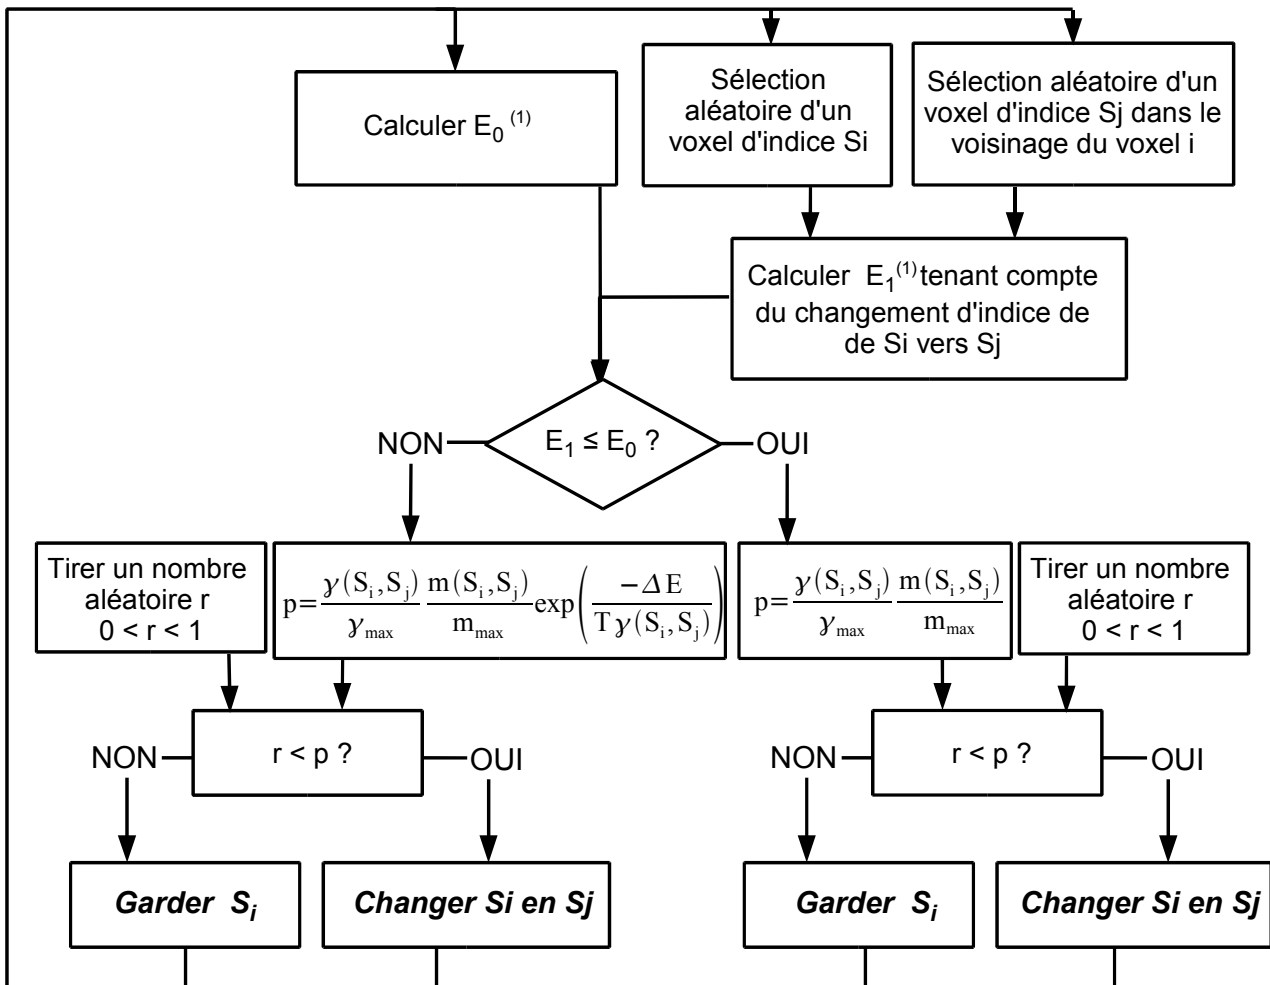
Calculer $E_0$ $^{(1)}$

Sélection aléatoire d'un voxel d'indice Si

Sélection aléatoire d'un voxel d'indice Sj dans le voisinage du voxel i

Calculer $E_1$$^{(1)}$ tenant compte du changement d'indice de de Si vers Sj

NON

$E_1 \leq E_0$ ?

OUI

Tirer un nombre aléatoire r 0 < r < 1

$p=\frac{\gamma(S_i,S_j)}{\gamma_{max}}\frac{m(S_i,S_j)}{m_{max}}\exp\left(\frac{-\Delta E}{T\gamma(S_i,S_j)}\right)$

$p=\frac{\gamma(S_i,S_j)}{\gamma_{max}}\frac{m(S_i,S_j)}{m_{max}}$

Tirer un nombre aléatoire r 0 < r < 1

NON

r < p ?

OUI

NON

r < p ?

OUI

Garder $S_i$

Changer Si en Sj

Garder $S_i$

Changer Si en Sj